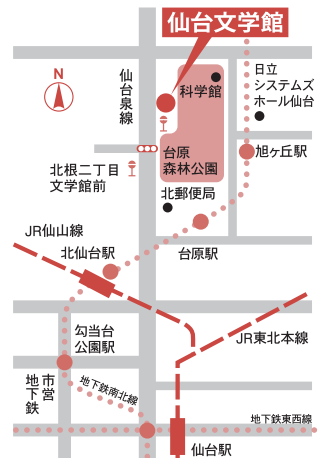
仙台文学館

N

仙台泉線

科学館

日立システムズホール仙台

台原森林公園

旭ヶ丘駅

北根二丁目文学館前

北郵便局

JR仙山線

北仙台駅

台原駅

勾当台公園駅

JR東北本線

市営地下鉄

地下鉄南北線

地下鉄東西線

仙台駅